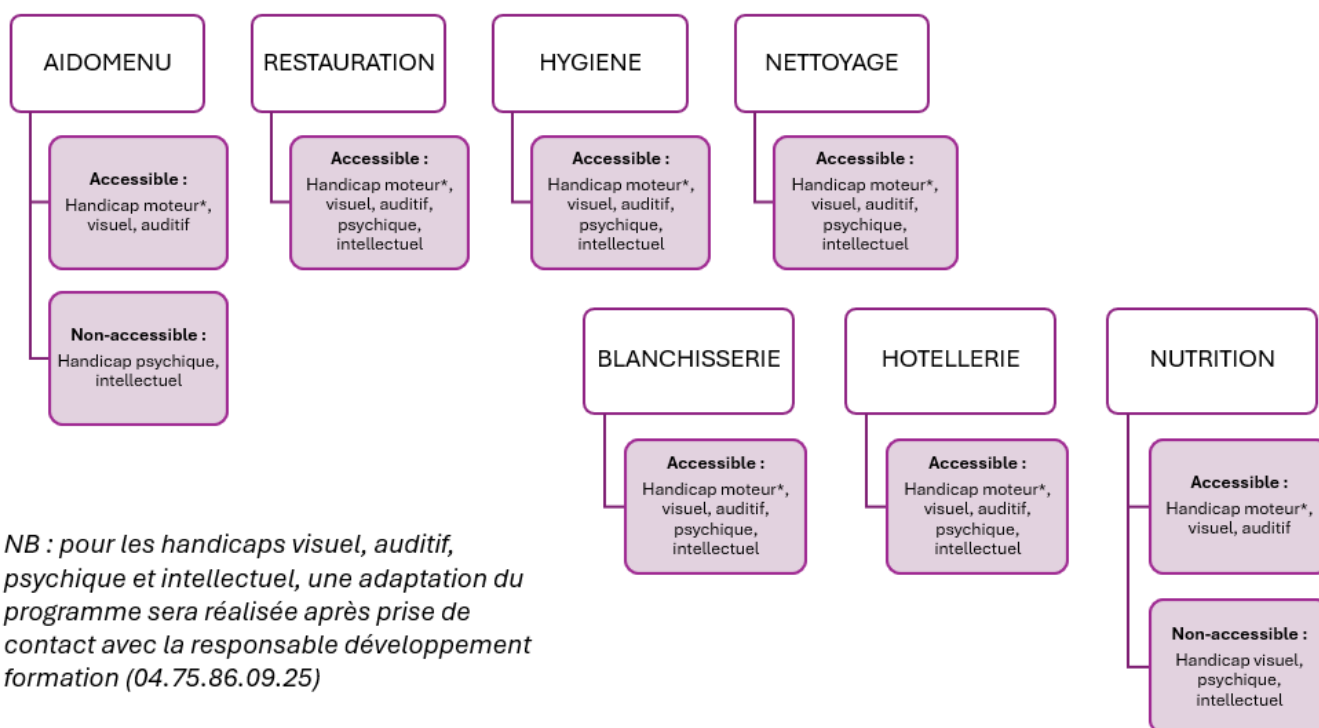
AIDOMENU

Accessible :
Handicap moteur*, visuel, auditif

Non-accessible :
Handicap psychique, intellectuel

RESTAURATION

Accessible :
Handicap moteur*, visuel, auditif, psychique, intellectuel

HYGIENE

Accessible :
Handicap moteur*, visuel, auditif, psychique, intellectuel

NETTOYAGE

Accessible :
Handicap moteur*, visuel, auditif, psychique, intellectuel

BLANCHISSERIE

Accessible :
Handicap moteur*, visuel, auditif, psychique, intellectuel

HOTELLERIE

Accessible :
Handicap moteur*, visuel, auditif, psychique, intellectuel

NUTRITION

Accessible :
Handicap moteur*, visuel, auditif

Non-accessible :
Handicap visuel, psychique, intellectuel

NB : pour les handicaps visuel, auditif, psychique et intellectuel, une adaptation du programme sera réalisée après prise de contact avec la responsable développement formation (04.75.86.09.25)